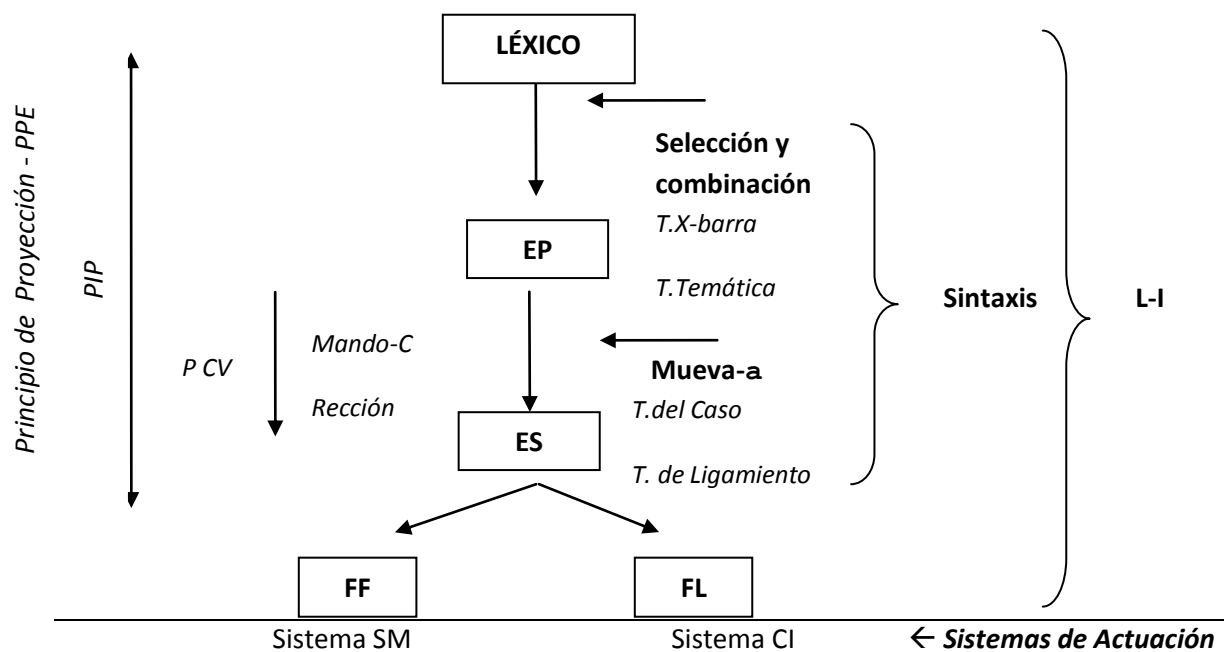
Principio de Proyección - PPE

PIP

LÉXICO

Selección y combinación

T.X-barra

EP

T.Temática

Sintaxis

L-I

P CV

Mando-C

Rección

Mueva-a

T.del Caso

ES

T. de Ligamiento

FF

FL

Sistema SM

Sistema CI

← Sistemas de Actuación